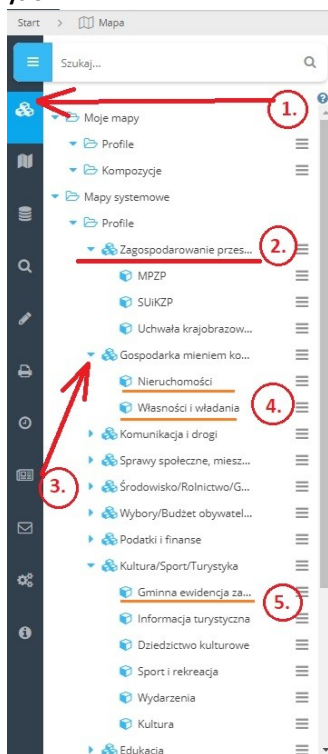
Start > Mapa

Szukaj...

1.

Moje mapy
Profile
Kompozycje
Mapy systemowe
Profile
Zagospodarowanie przes...
2.
MPZP
SUiKZP
Uchwała krajobrazow...
Gospodarka mieniem ko...
Nieruchomości
Własności i władania
4.
3.
Komunikacja i drogi
Sprawy społeczne, miesz...
Środowisko/Rolnictwo/G...
Wybory/Budżet obywatel...
Podatki i finanse
Kultura/Sport/Turystyka
Gminna ewidencja za...
5.
Informacja turystyczna
Dziedzictwo kulturowe
Sport i rekreacja
Wydarzenia
Kultura
Edukacja